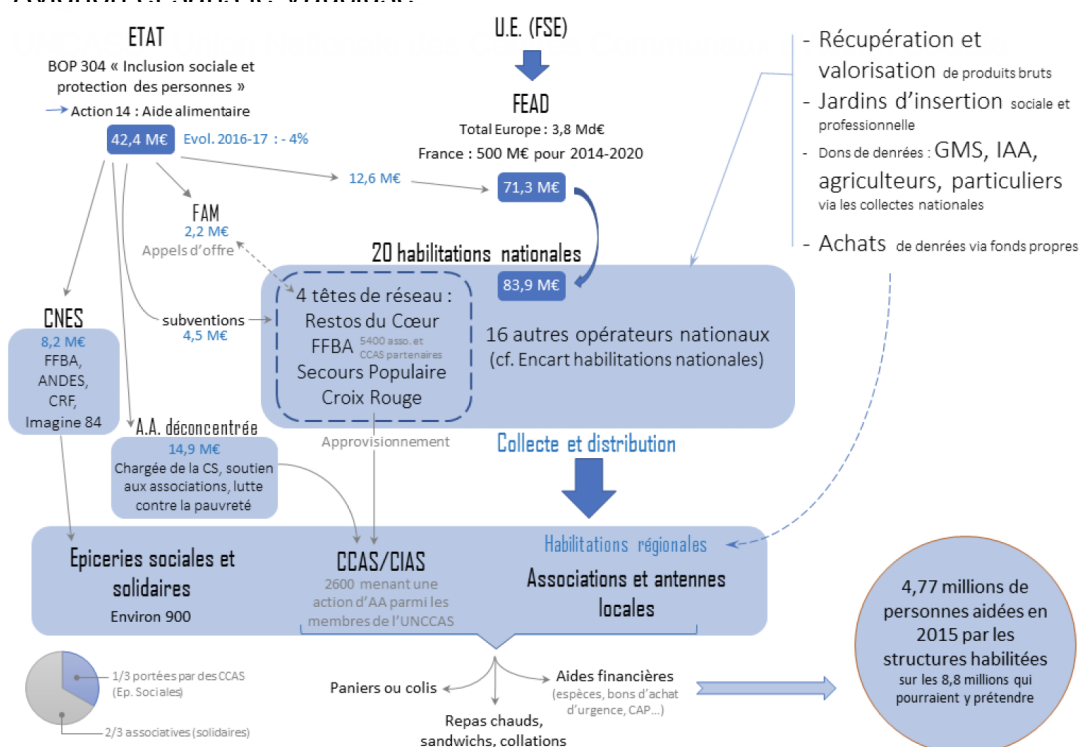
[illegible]

ETAT
BOP 304 « Inclusion sociale et protection des personnes »
Action 14 : Aide alimentaire
42,4 M€ Evol. 2016-17 : - 4%

U.E. (FSE)
FEAD
Total Europe : 3,8 Md€
France : 500 M€ pour 2014-2020

12,6 M€
71,3 M€

FAM
2,2 M€
Appels d'offre

- Récupération et valorisation de produits bruts
- Jardins d'insertion sociale et professionnelle
- Dons de denrées : GMS, IAA, agriculteurs, particuliers via les collectes nationales
- Achats de denrées via fonds propres

20 habilitations nationales
83,9 M€

CNES
8,2 M€
FFBA, ANDES, CRF, Imagine 84

subventions
4,5 M€

4 têtes de réseau :
Restos du Cœur
FFBA 5400 asso. et CCAS partenaires
Secours Populaire
Croix Rouge

16 autres opérateurs nationaux (cf. Encart habilitations nationales)

A.A. déconcentrée
14,9 M€
Chargée de la CS, soutien aux associations, lutte contre la pauvreté

Approvisionnement

Collecte et distribution

Habilitations régionales

Epiceries sociales et solidaires
Environ 900

CCAS/CIAS
2600 menant une action d'AA parmi les membres de l'UNCCAS

Associations et antennes locales

4,77 millions de personnes aidées en 2015 par les structures habilitées
sur les 8,8 millions qui pourraient y prétendre

1/3 portées par des CCAS (Ep. Sociales)
2/3 associatives (solidaires)

Paniers ou colis
Aides financières (espèces, bons d'achat d'urgence, CAP...)
Repas chauds, sandwichs, collations